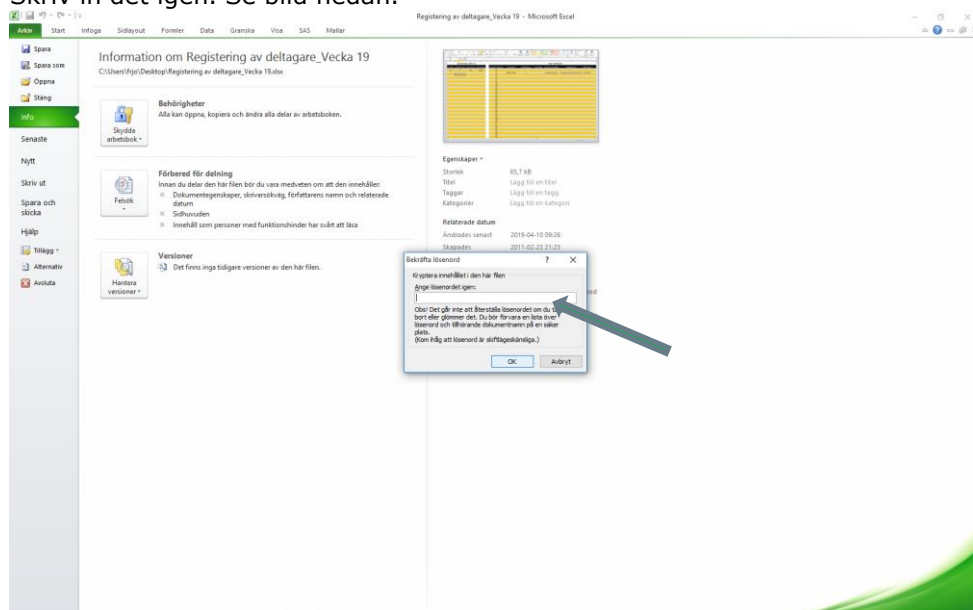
Skriv in det igen. Se bild nedan.

Registering av deltagare_Vecka 19 - Microsoft Excel

Arkiv Start Infoga Sidlayout Formler Data Granska Visa SAS Mallar

Spara
Spara som
Öppna
Stäng
Info
Senaste
Nytt
Skriv ut
Spara och skicka
Hjälp
Tillägg
Alternativ
Avsluta

Information om Registering av deltagare_Vecka 19
C:\Users\frjo\Desktop\Registering av deltagare_Vecka 19.xlsx

Skydda arbetsbok
Behörigheter
Alla kan öppna, kopiera och ändra alla delar av arbetsboken.

Felsök
Förbered för delning
Innan du delar den här filen bör du vara medveten om att den innehåller:
Dokumentegenskaper, skrivarsökväg, författarens namn och relaterade datum
Sidhuvuden
Innehåll som personer med funktionshinder har svårt att läsa

Hantera versioner
Versioner
Det finns inga tidigare versioner av den här filen.

Egenskaper
Storlek 65,7 kB
Titel Lägg till en titel
Taggar Lägg till en tagg
Kategorier Lägg till en kategori

Relaterade datum
Ändrades senast 2019-04-10 09:26
Skapades 2011-02-23 21:23

Bekräfta lösenord ? X
Kryptera innehållet i den här filen
Ange lösenordet igen:
Obs! Det går inte att återställa lösenordet om du tappar bort eller glömmer det. Du bör förvara en lista över lösenord och tillhörande dokumentnamn på en säker plats.
(Kom ihåg att lösenord är skiftlägeskänsliga.)
OK Avbryt